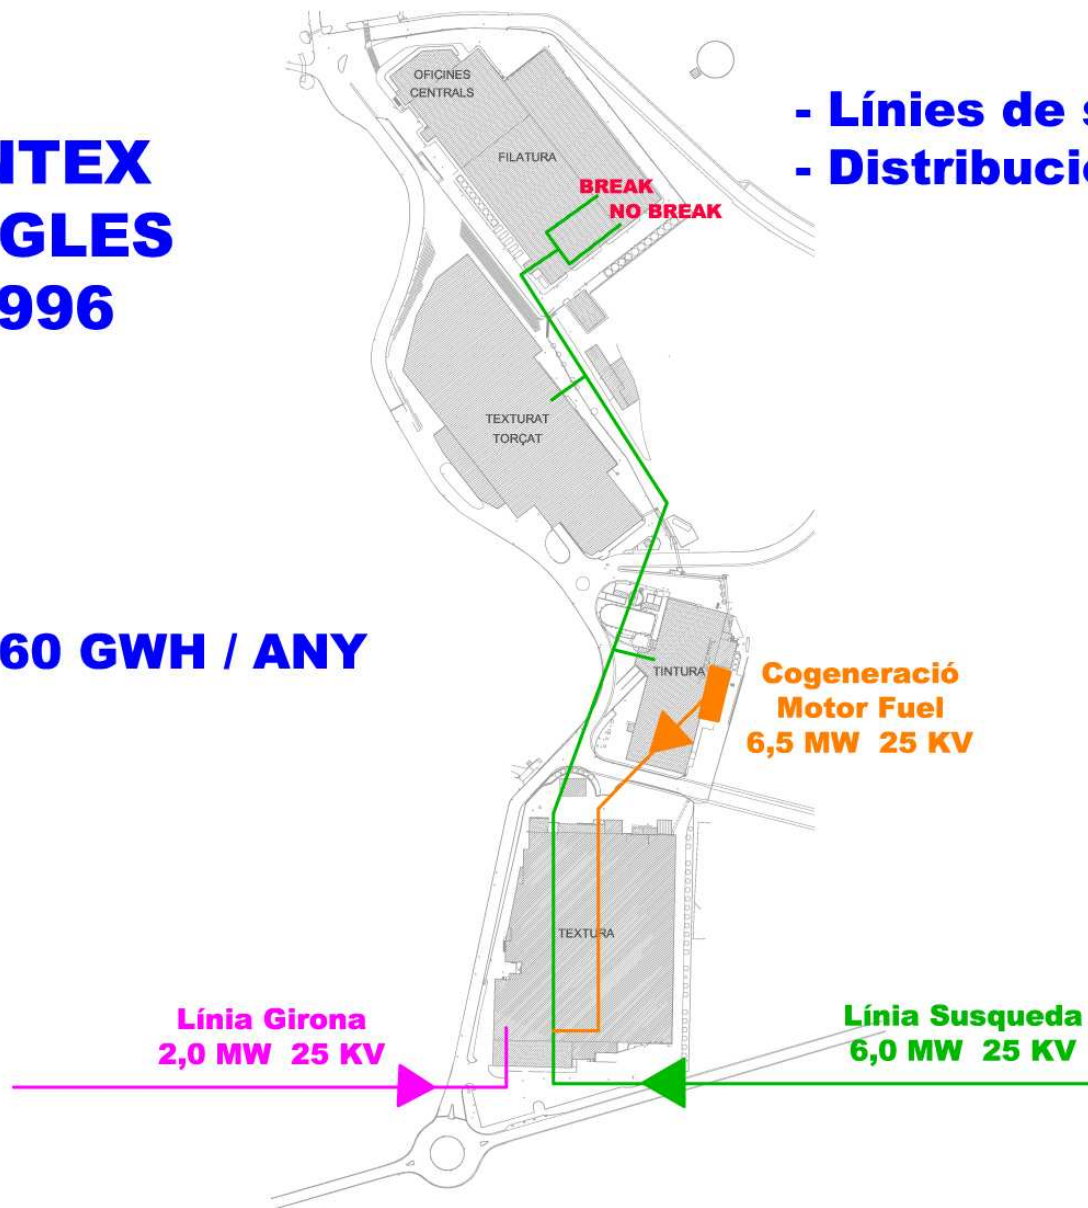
ITEX
GLES
996

- Línies de s
- Distribucio

OFICINES CENTRALS

FILATURA

BREAK
NO BREAK

TEXTURAT
TORÇAT

60 GWH / ANY

TINTURA

Cogeneració
Motor Fuel
6,5 MW 25 KV

TEXTURA

Línia Girona
2,0 MW 25 KV

Línia Susqueda
6,0 MW 25 KV